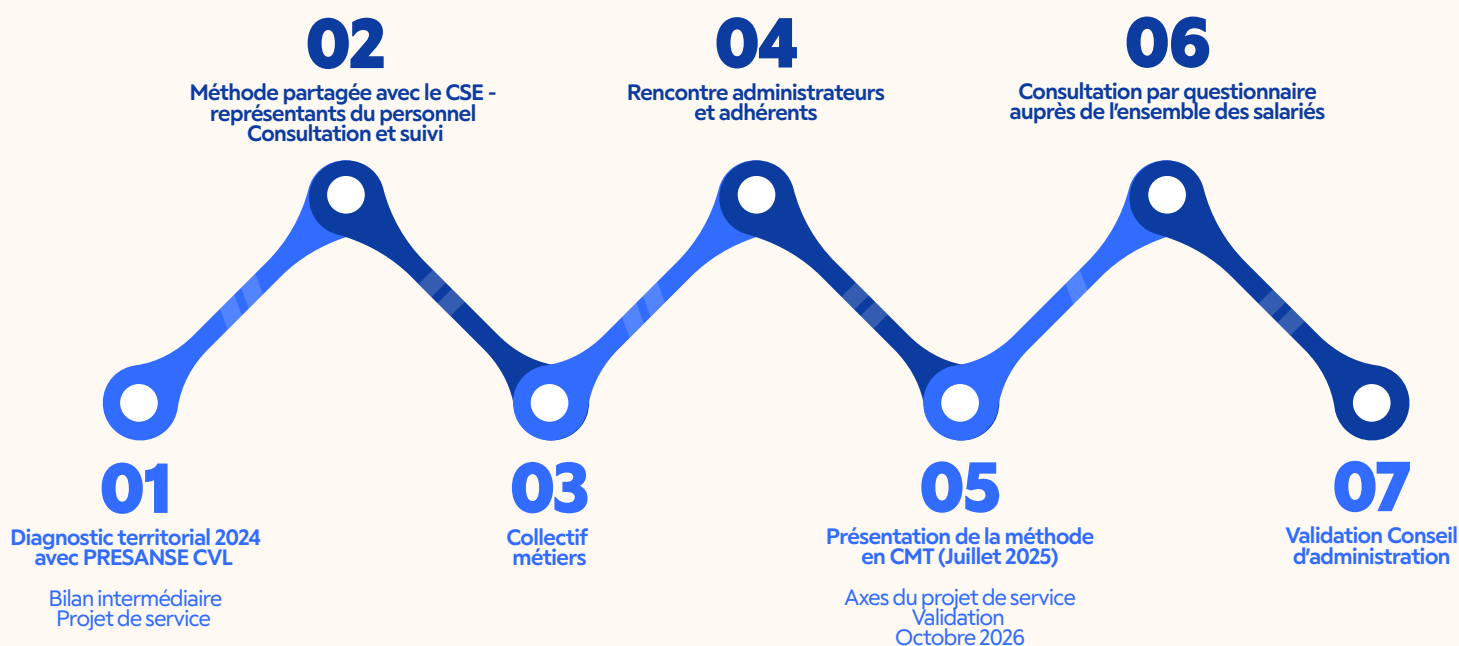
02

Méthode partagée avec le CSE - représentants du personnel Consultation et suivi

04

Rencontre administrateurs et adhérents

06

Consultation par questionnaire auprès de l'ensemble des salariés

01

Diagnostic territorial 2024 avec PRESANSE CVL

Bilan intermédiaire Projet de service

03

Collectif métiers

05

Présentation de la méthode en CMT (Juillet 2025)

Axes du projet de service Validation Octobre 2026

07

Validation Conseil d'administration